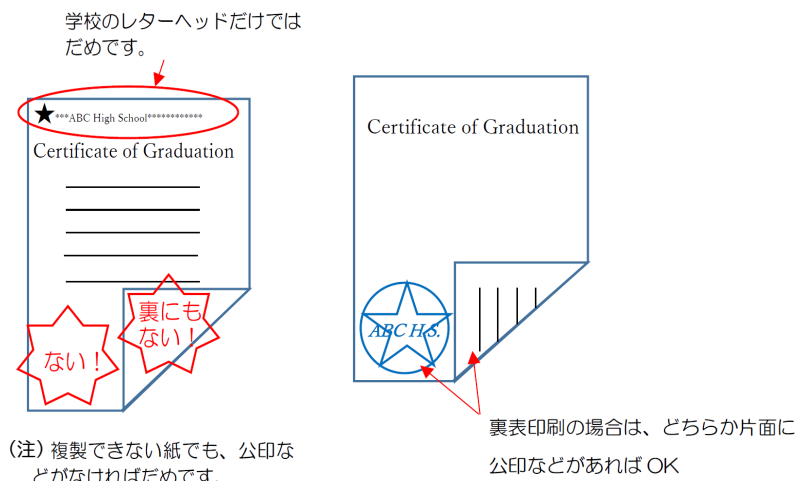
学校のレターヘッドだけではだめです。

★***ABC High School************

Certificate of Graduation

裏にもない！

ない！

(注) 複製できない紙でも、公印などがなければだめです。

Certificate of Graduation

ABC H.S.

裏表印刷の場合は、どちらか片面に公印などがあれば OK